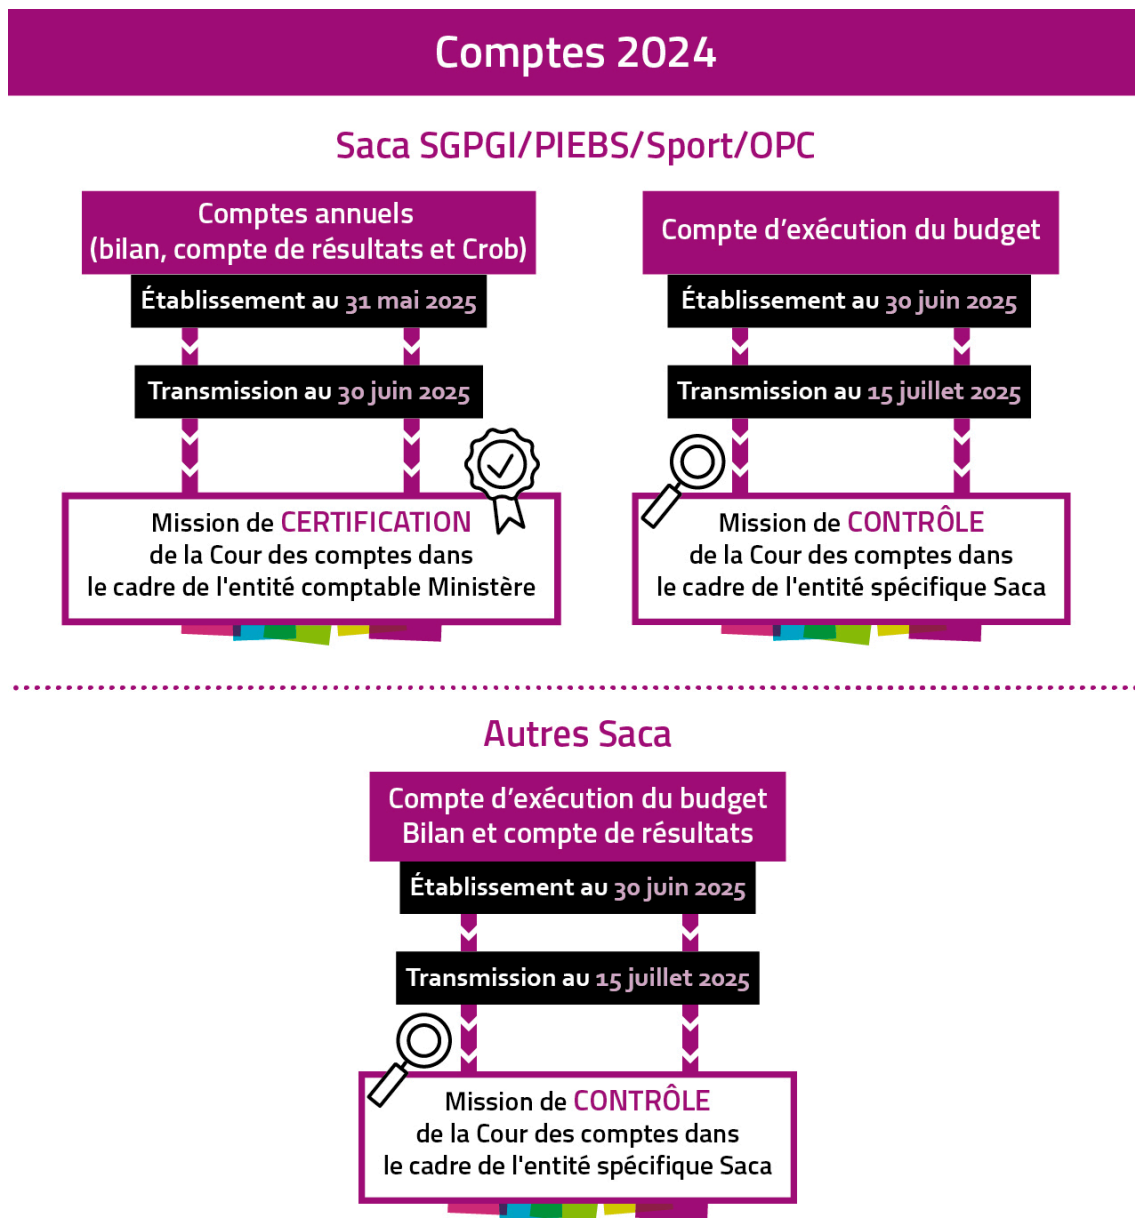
Comptes 2024

Saca SGPGI/PIEBS/Sport/OPC

Comptes annuels
(bilan, compte de résultats et Crob)

Établissement au 31 mai 2025

Transmission au 30 juin 2025

Mission de CERTIFICATION
de la Cour des comptes dans
le cadre de l'entité comptable Ministère

Compte d'exécution du budget

Établissement au 30 juin 2025

Transmission au 15 juillet 2025

Mission de CONTRÔLE
de la Cour des comptes dans
le cadre de l'entité spécifique Saca

Autres Saca

Compte d'exécution du budget
Bilan et compte de résultats

Établissement au 30 juin 2025

Transmission au 15 juillet 2025

Mission de CONTRÔLE
de la Cour des comptes dans
le cadre de l'entité spécifique Saca